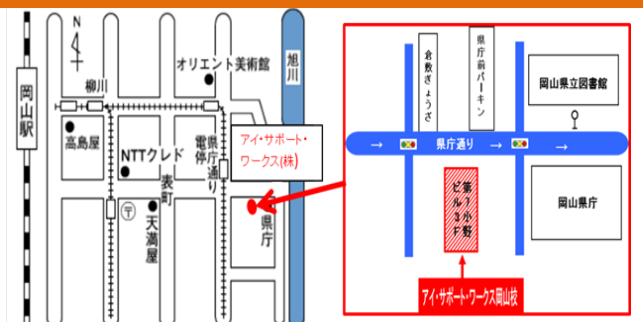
N

岡山駅

柳川

オリエント美術館

旭川

高島屋

NTTクレド

電停

県庁通り

アイ・サポート・ワークス(株)

表町

天満屋

県庁

倉敷ぎょうざ

県庁前パーキング

岡山県立図書館

県庁通り

第1小野ビル3F

岡山県庁

アイ・サポート・ワークス岡山校